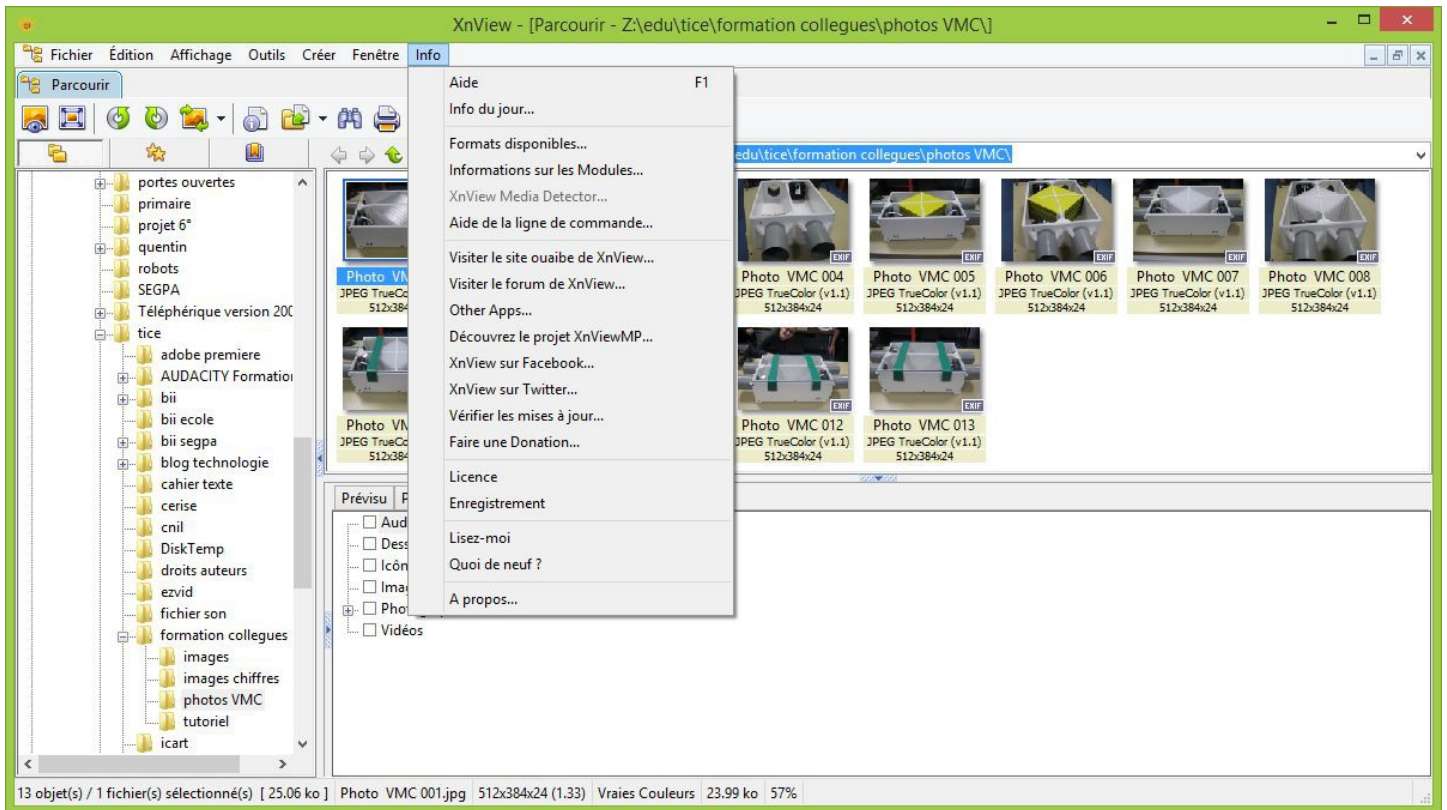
XnView - [Parcourir - Z:\edu\tice\formation collegues\photos VMC\]

Fichier Édition Affichage Outils Créer Fenêtre Info

Parcourir

edu\tice\formation collegues\photos VMC\

portes ouvertes
primaire
projet 6°
quentin
robots
SEGPA
Téléphérique version 200
tice
adobe premiere
AUDACITY Formation
bii
bii ecole
bii segpa
blog technologie
cahier texte
cerise
cnil
DiskTemp
droits auteurs
ezvid
fichier son
formation collegues
images
images chiffres
photos VMC
tutoriel
icart

Aide F1
Info du jour...
Formats disponibles...
Informations sur les Modules...
XnView Media Detector...
Aide de la ligne de commande...
Visiter le site ouaibe de XnView...
Visiter le forum de XnView...
Other Apps...
Découvrez le projet XnViewMP...
XnView sur Facebook...
XnView sur Twitter...
Vérifier les mises à jour...
Faire une Donation...
Licence
Enregistrement
Lisez-moi
Quoi de neuf ?
A propos...

Photo VM
JPEG TrueCo
512x384

Photo VMC 004
JPEG TrueColor (v1.1)
512x384x24

Photo VMC 005
JPEG TrueColor (v1.1)
512x384x24

Photo VMC 006
JPEG TrueColor (v1.1)
512x384x24

Photo VMC 007
JPEG TrueColor (v1.1)
512x384x24

Photo VMC 008
JPEG TrueColor (v1.1)
512x384x24

Photo VM
JPEG TrueCo
512x384

Photo VMC 012
JPEG TrueColor (v1.1)
512x384x24

Photo VMC 013
JPEG TrueColor (v1.1)
512x384x24

EXIF

Prévisu P

Aud
Dess
Icôn
Imag
Phot
Vidéos

13 objet(s) / 1 fichier(s) sélectionné(s) [ 25.06 ko ] Photo VMC 001.jpg 512x384x24 (1.33) Vraies Couleurs 23.99 ko 57%